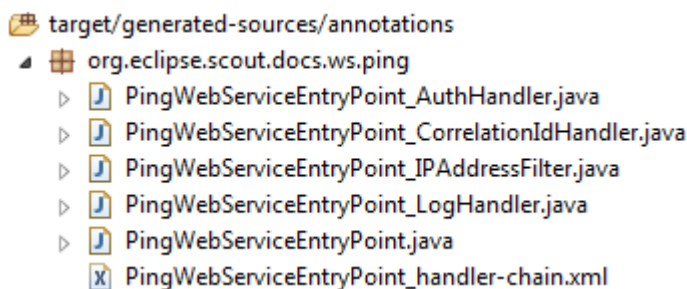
target/generated-sources/annotations
org.eclipse.scout.docs.ws.ping
PingWebServiceEntryPoint_AuthHandler.java
PingWebServiceEntryPoint_CorrelationIdHandler.java
PingWebServiceEntryPoint_IPAddressFilter.java
PingWebServiceEntryPoint_LogHandler.java
PingWebServiceEntryPoint.java
PingWebServiceEntryPoint_handler-chain.xml